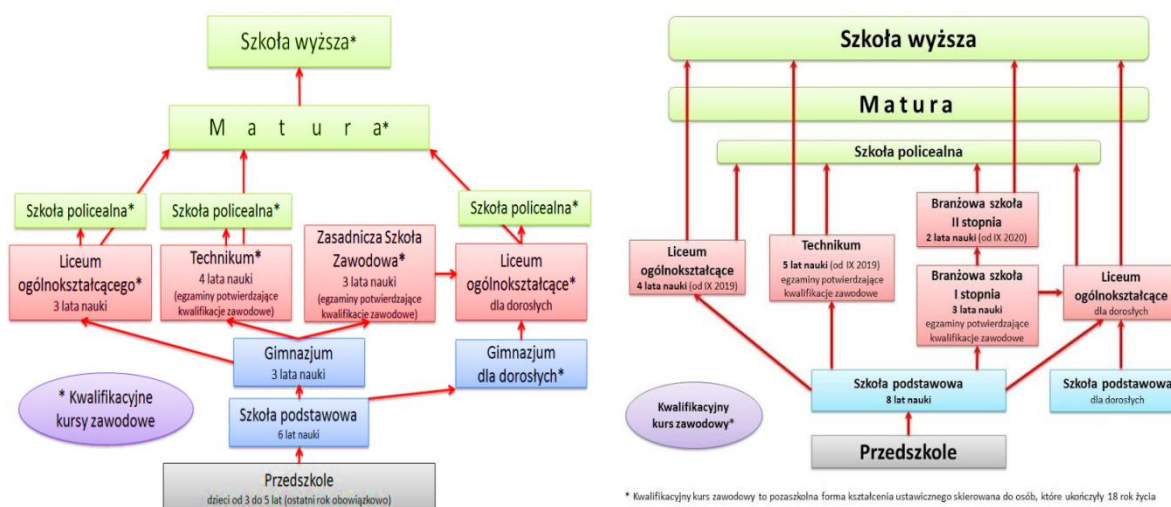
Szkoła wyższa*

M a t u r a*

Szkoła policealna*

Szkoła policealna*

Szkoła policealna*

Liceum ogólnokształcącego*
3 lata nauki

Technikum*
4 lata nauki
(egzaminy potwierdzające kwalifikacje zawodowe)

Zasadnicza Szkoła Zawodowa*
3 lata nauki
(egzaminy potwierdzające kwalifikacje zawodowe)

Liceum ogólnokształcące*
dla dorosłych

Gimnazjum
3 lata nauki

Gimnazjum dla dorosłych*

* Kwalifikacyjne kursy zawodowe

Szkoła podstawowa
6 lat nauki

Przedszkole
dzieci od 3 do 5 lat (ostatni rok obowiązkowo)

Szkoła wyższa

M a t u r a

Szkoła policealna

Branżowa szkoła
II stopnia
2 lata nauki (od IX 2020)

Liceum ogólnokształcące
4 lata nauki (od IX 2019)

Technikum
5 lat nauki (od IX 2019)
egzaminy potwierdzające kwalifikacje zawodowe

Branżowa szkoła
I stopnia
3 lata nauki
egzaminy potwierdzające kwalifikacje zawodowe

Liceum ogólnokształcące
dla dorosłych

Kwalifikacyjny kurs zawodowy*

Szkoła podstawowa
8 lat nauki

Szkoła podstawowa
dla dorosłych

Przedszkole

* Kwalifikacyjny kurs zawodowy to pozaszkolna forma kształcenia ustawicznego skierowana do osób, które ukończyły 18 rok życia